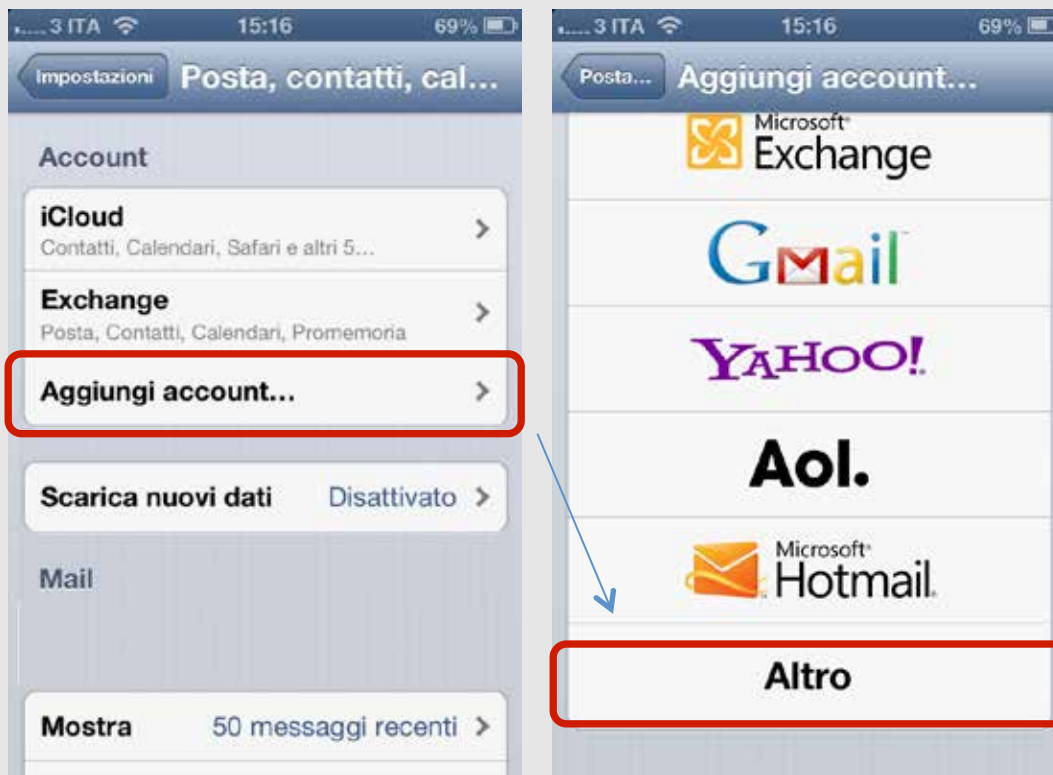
3 ITA 15:16 69%

Impostazioni Posta, contatti, cal...

Account

iCloud
Contatti, Calendari, Safari e altri 5...

Exchange
Posta, Contatti, Calendari, Promemoria

Aggiungi account...

Scarica nuovi dati Disattivato

Mail

Mostra 50 messaggi recenti

3 ITA 15:16 69%

Posta... Aggiungi account...

Microsoft Exchange

Gmail

YAHOO!

Aol.

Microsoft Hotmail

Altro